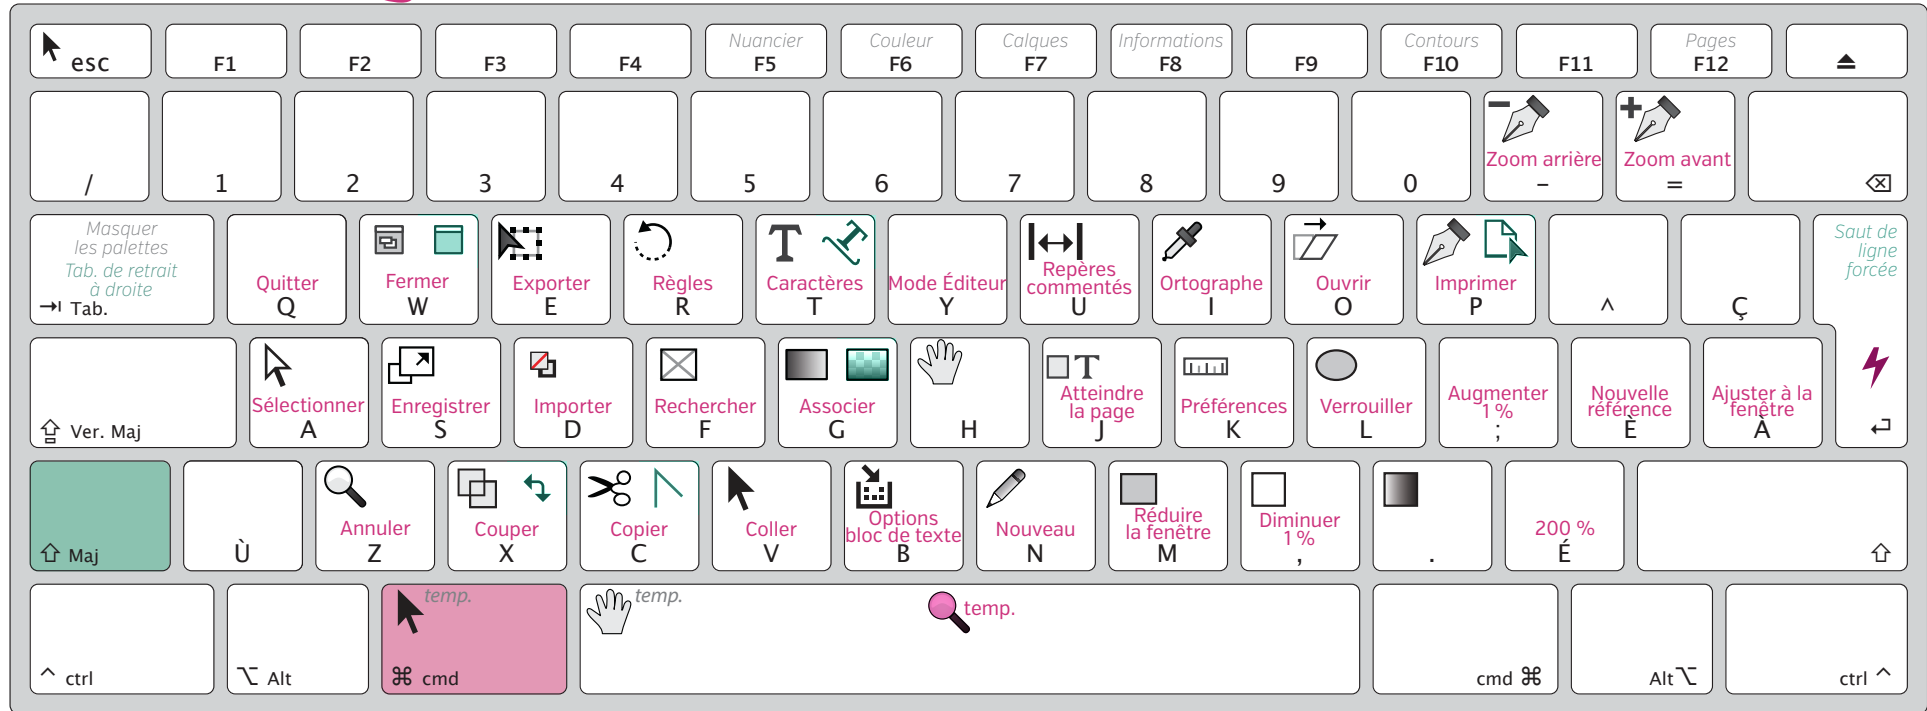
esc
F1
F2
F3
F4
Nuancier
F5
Couleur
F6
Calques
F7
Informations
F8
F9
Contours
F10
F11
Pages
F12

/
1
2
3
4
5
6
7
8
9
0
Zoom arrière
–
Zoom avant
=

Masquer les palettes
Tab. de retrait à droite
Tab.
Quitter
Q
Fermer
W
Exporter
E
Règles
R
Caractères
T
Mode Éditeur
Y
Repères commentés
U
Ortographe
I
Ouvrir
O
Imprimer
P
^
Ç
Saut de ligne forcée

Ver. Maj
Sélectionner
A
Enregistrer
S
Importer
D
Rechercher
F
Associer
G
H
Atteindre la page
J
Préférences
K
Verrouiller
L
Augmenter 1 %
;
Nouvelle référence
È
Ajuster à la fenêtre
À

Maj
Ù
Annuler
Z
Couper
X
Copier
C
Coller
V
Options bloc de texte
B
Nouveau
N
Réduire la fenêtre
M
Diminuer 1 %
,
.
200 %
É

ctrl
Alt
temp.
cmd
temp.
temp.
cmd
Alt
ctrl